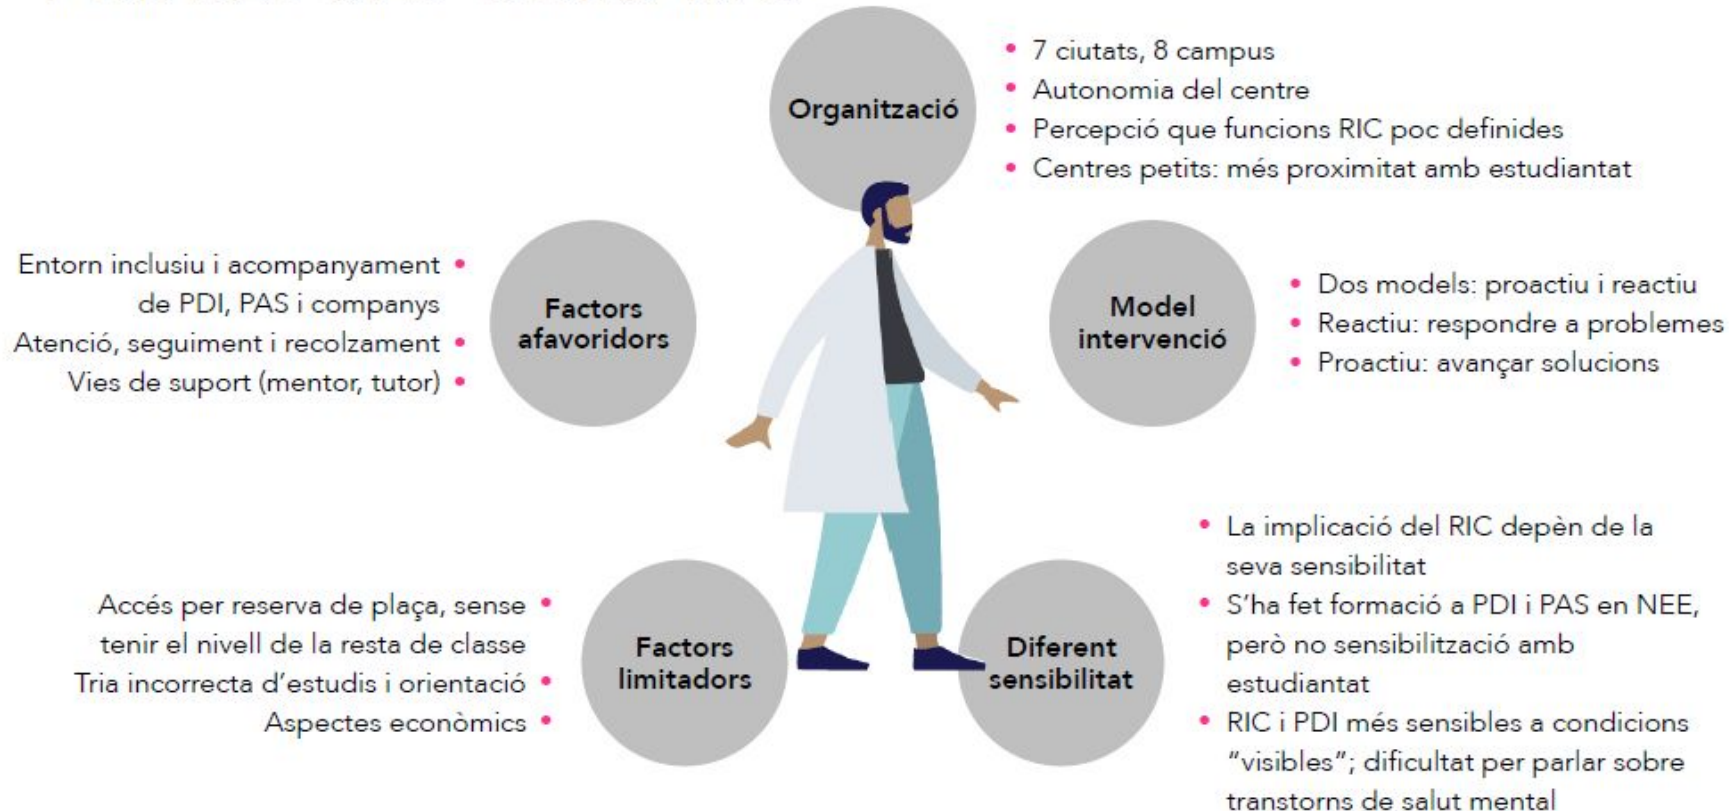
Organització

• 7 ciutats, 8 campus
• Autonomia del centre
• Percepció que funcions RIC poc definides
• Centres petits: més proximitat amb estudiantat

Factors afavoridors

Entorn inclusiu i acompanyament de PDI, PAS i companys •
Atenció, seguiment i recolzament •
Vies de suport (mentor, tutor) •

Model intervenció

• Dos models: proactiu i reactiu
• Reactiu: respondre a problemes
• Proactiu: avançar solucions

Factors limitadors

Accés per reserva de plaça, sense tenir el nivell de la resta de classe •
Tria incorrecta d'estudis i orientació •
Aspectes econòmics •

Diferent sensibilitat

• La implicació del RIC depèn de la seva sensibilitat
• S'ha fet formació a PDI i PAS en NEE, però no sensibilització amb estudiantat
• RIC i PDI més sensibles a condicions "visibles"; dificultat per parlar sobre transtorns de salut mental